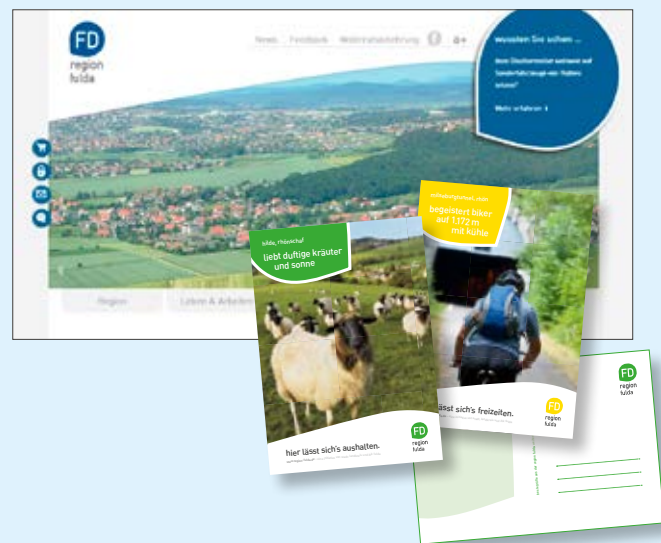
FD
region
fulda

News Feedback Weiterempfehlung f g+

wussten Sie schon ...

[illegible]

Mehr erfahren

Region Leben & Arbeiten

fulda, rhönschaf
liebt duftige kräuter und sonne

hier lässt sich's aushalten.

FD
region
fulda

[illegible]
begeistert biker auf 1.172 m mit kühle

lässt sich's freizeiten.

FD
region
fulda

FD
region
fulda